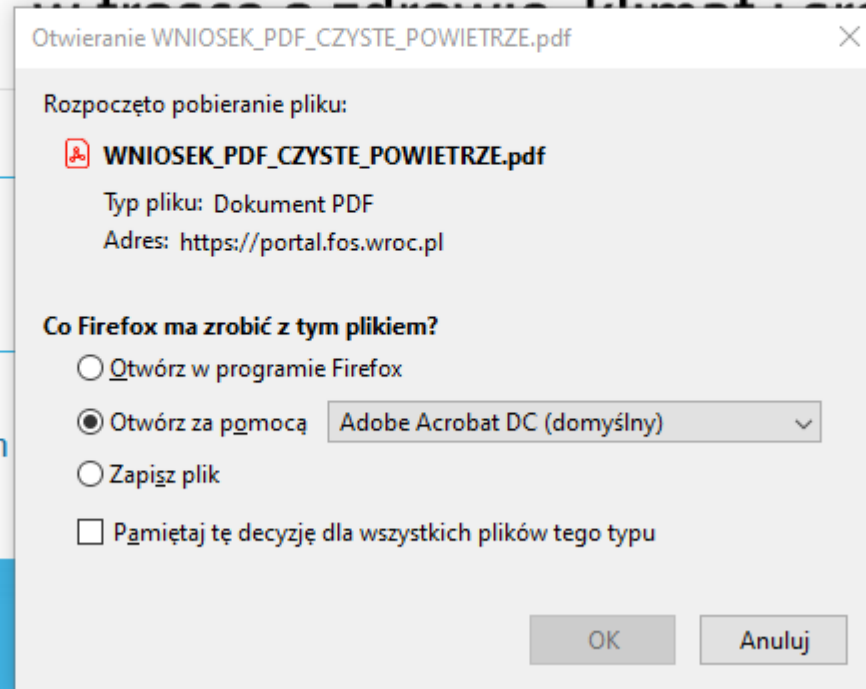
Otwieranie WNIOSEK_PDF_CZYSTE_POWIETRZE.pdf

Rozpoczęto pobieranie pliku:

WNIOSEK_PDF_CZYSTE_POWIETRZE.pdf

Typ pliku: Dokument PDF

Adres: https://portal.fos.wroc.pl

Co Firefox ma zrobić z tym plikiem?

Otwórz w programie Firefox

Otwórz za pomocą Adobe Acrobat DC (domyślny)

Zapisz plik

Pamiętaj tę decyzję dla wszystkich plików tego typu

OK

Anuluj